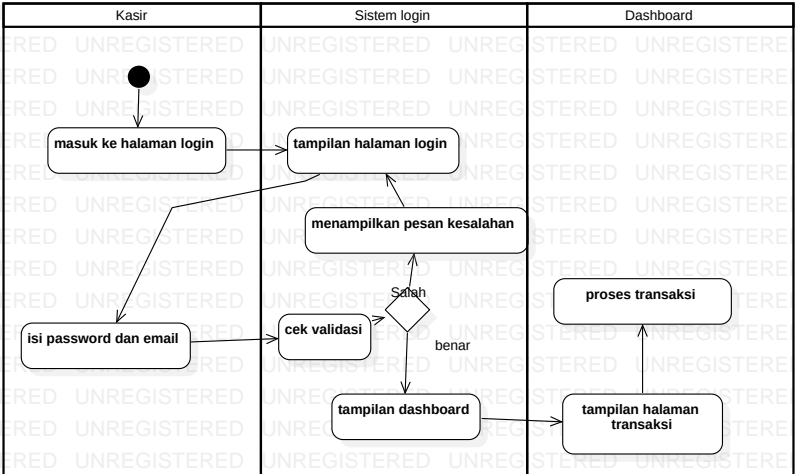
| Kasir | Sistem login | Dashboard |
|---|---|---|

masuk ke halaman login

tampilan halaman login

menampilkan pesan kesalahan

Salah

isi password dan email

cek validasi

benar

tampilan dashboard

proses transaksi

tampilan halaman transaksi

UNREGISTERED UNREGISTERED UNREGISTERED UNREGISTERED UNREGISTERED UNREGISTERED